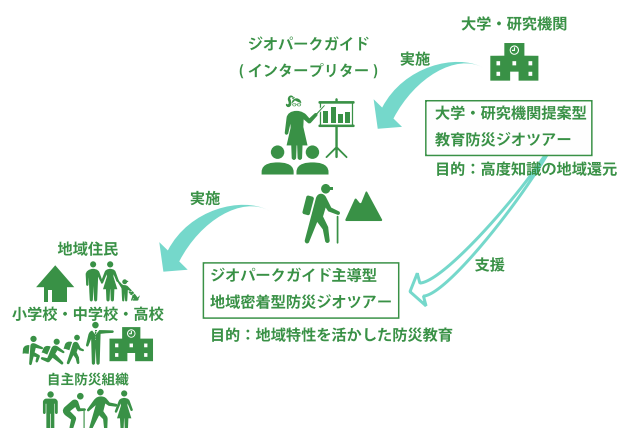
大学・研究機関

ジオパークガイド
（インタープリター）

実施

大学・研究機関提案型
教育防災ジオツアー

目的：高度知識の地域還元

実施

支援

地域住民

ジオパークガイド主導型
地域密着型防災ジオツアー

目的：地域特性を活かした防災教育

小学校・中学校・高校

自主防災組織